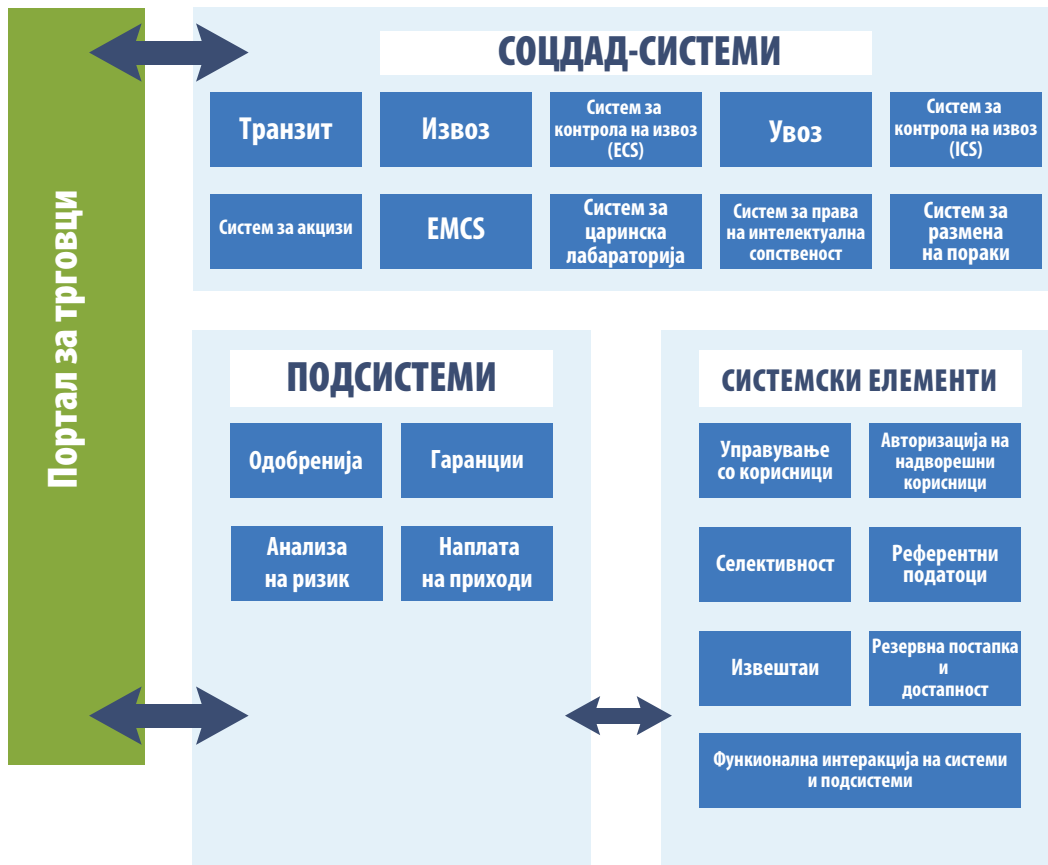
Портал за трговци

СОЦДАД-СИСТЕМИ

Транзит

Извоз

Систем за контрола на извоз (ECS)

Увоз

Систем за контрола на извоз (ICS)

Систем за акцизи

EMCS

Систем за царинска лабараторија

Систем за права на интелектуална сопственост

Систем за размена на пораки

ПОДСИСТЕМИ

Одобренија

Гаранции

Анализа на ризик

Наплата на приходи

СИСТЕМСКИ ЕЛЕМЕНТИ

Управување со корисници

Авторизација на надворешни корисници

Селективност

Референтни податоци

Извештаи

Резервна постапка и достапност

Функионална интеракција на системи и подсистеми